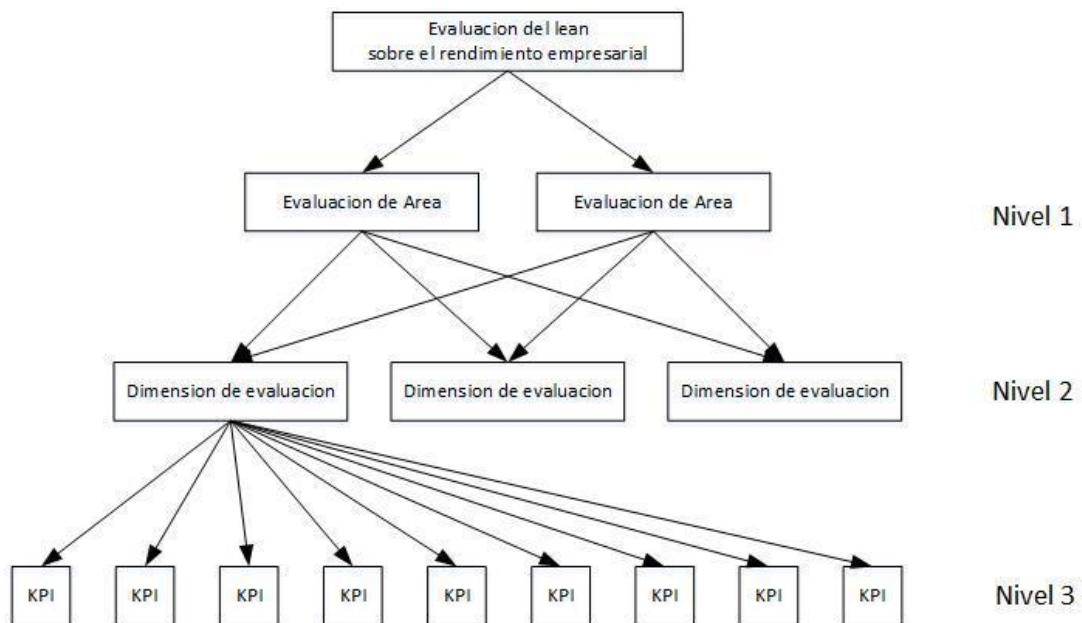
Evaluacion del lean sobre el rendimiento empresarial

Evaluacion de Area

Evaluacion de Area

Nivel 1

Dimension de evaluacion

Dimension de evaluacion

Dimension de evaluacion

Nivel 2

KPI

KPI

KPI

KPI

KPI

KPI

KPI

KPI

KPI

Nivel 3